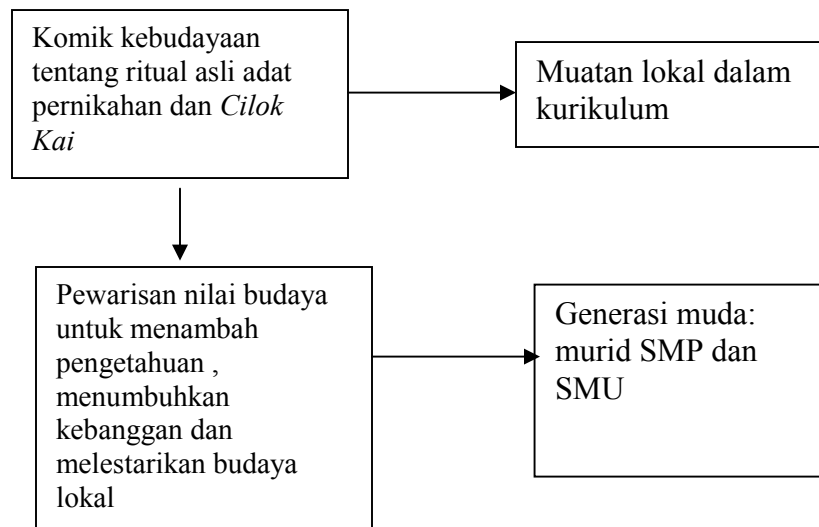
Komik kebudayaan tentang ritual asli adat pernikahan dan *Cilok Kai*

Muatan lokal dalam kurikulum

Pewarisan nilai budaya untuk menambah pengetahuan , menumbuhkan kebanggan dan melestarikan budaya lokal

Generasi muda: murid SMP dan SMU